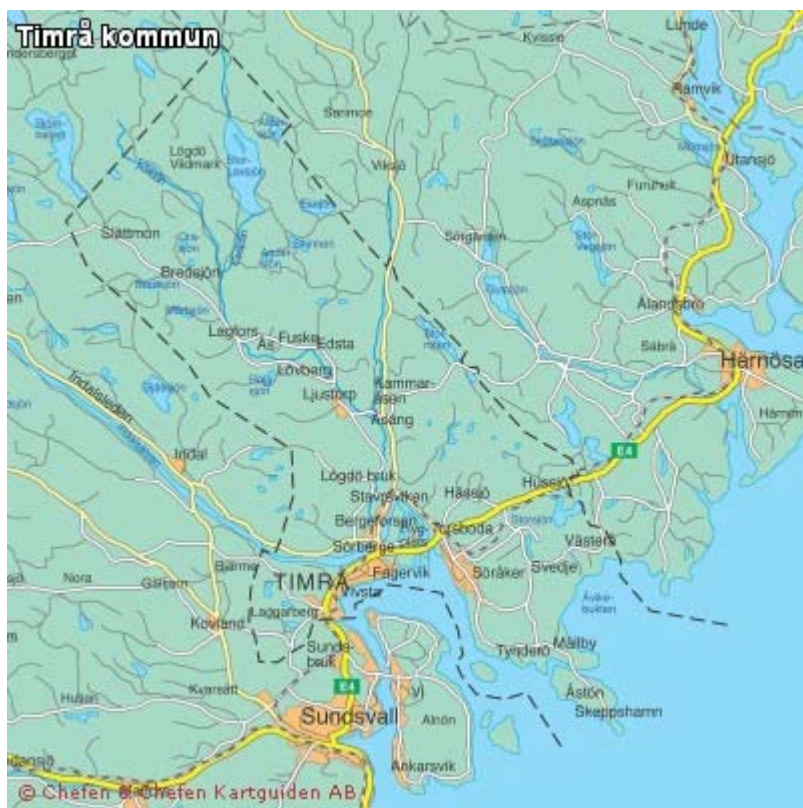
Timrå kommun

Lunde
Kvissle
Ramvik
Utansjö
Sörmon
Lögdö Vildmark
Viksjö
Funhuk
Asprås
Sörgården
Slätmon
Bredsjön
Älandsbro
Legdfors
Ås
Fuske
Edsta
Säbrå
Härnösa
Lövberg
Kammarasen
Ljustorp
Indalsälven
Åsäng
Indal
E4
Lögdö bruk
Hässjö
Hussjö
Stavreviken
Bergeforsen
Tunaboda
Västerå
Sörberge
Bärmo
Nora
Gällsta
TIMRÅ
Fagervik
Söråker
Svedje
Vivsta
Laggarberg
Kovland
Sundsbruk
Tynderö
Mållby
Kvarnsätt
E4
Åstön
Skeppshamn
Sundsvall
Alnön
Vi
Ankarsvik
© Chefen & Chefen Kartguiden AB